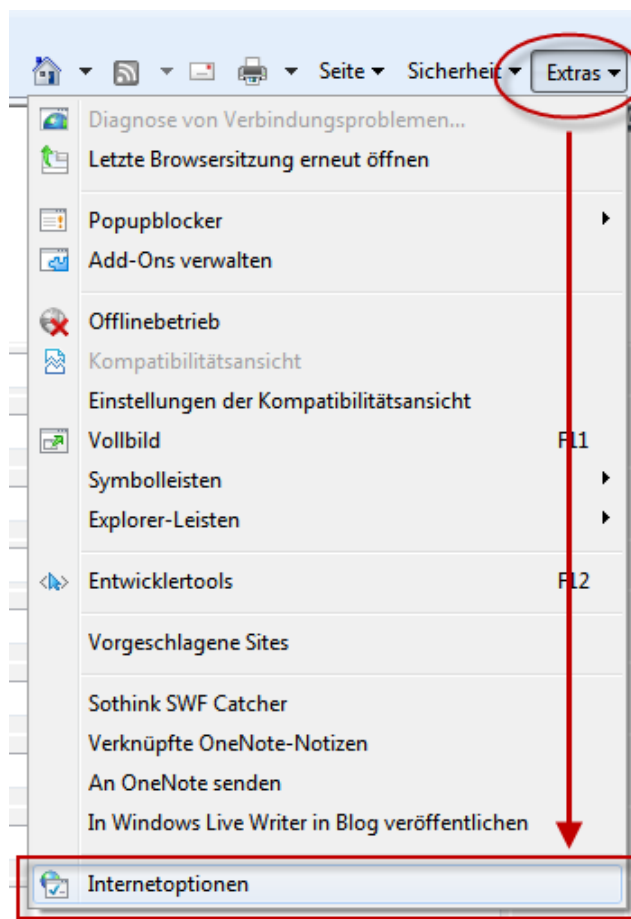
Seite ▾ Sicherheit ▾ Extras ▾

Diagnose von Verbindungsproblemen...
Letzte Browsersitzung erneut öffnen

Popupblocker
Add-Ons verwalten

Offlinebetrieb
Kompatibilitätsansicht
Einstellungen der Kompatibilitätsansicht
Vollbild F11
Symbolleisten
Explorer-Leisten

Entwicklertools F12

Vorgeschlagene Sites

Sothink SWF Catcher
Verknüpfte OneNote-Notizen
An OneNote senden
In Windows Live Writer in Blog veröffentlichen

Internetoptionen